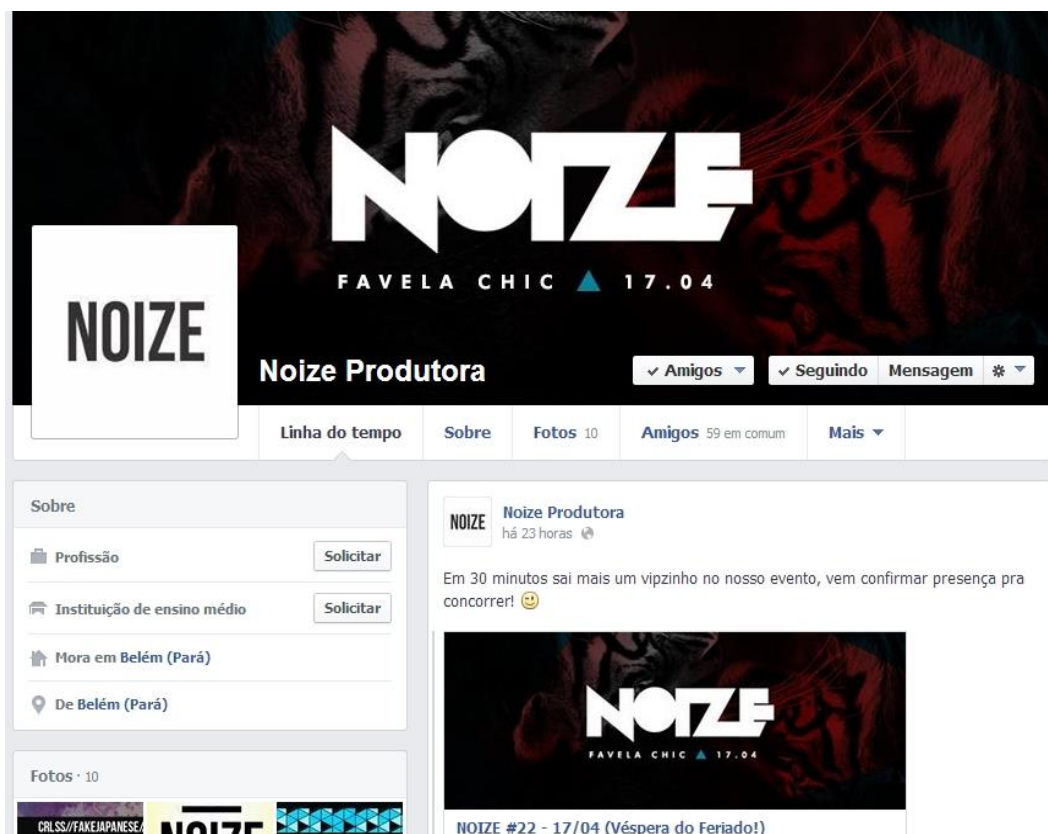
NOIZE

FAVELA CHIC ▲ 17.04

NOIZE

Noize Produtora

✓ Amigos ▾ ✓ Seguindo Mensagem ✻ ▾

Linha do tempo Sobre Fotos 10 Amigos 59 em comum Mais ▾

Sobre

Profissão Solicitar

Instituição de ensino médio Solicitar

Mora em Belém (Pará)

De Belém (Pará)

Fotos · 10

CRLSS//FAKEJAPANESE/ NOIZE

NOIZE Noize Produtora
há 23 horas

Em 30 minutos sai mais um vipzinho no nosso evento, vem confirmar presença pra concorrer! 🙂

NOIZE

FAVELA CHIC ▲ 17.04

NOIZE #22 - 17/04 (Véspera do Feriado!)